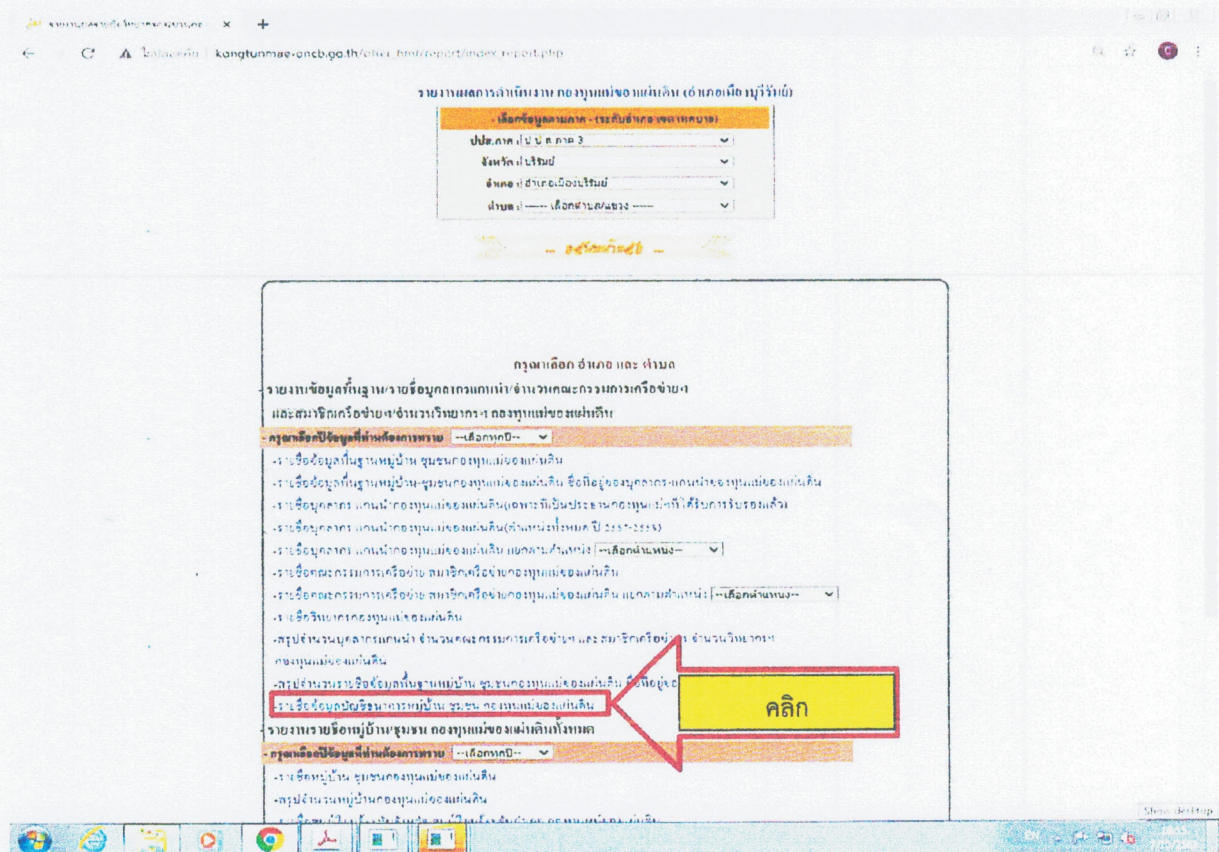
รายงานผลการดำเนินงานกองทุนแม่ของแผ่นดิน ×

ไม่ปลอดภัย | kongtunmae-oncb.go.th/other_html/report/index_report.php

รายงานผลการดำเนินงาน กองทุนแม่ของแผ่นดิน (อำเภอเมืองบุรีรัมย์)

- เลือกข้อมูลตามภาค - (ระดับอำเภอ/ตำบล)

ปปส.ภาค ปปส.ภาค 3

จังหวัด บุรีรัมย์

อำเภอ อำเภอเมืองบุรีรัมย์

ตำบล ----- เลือกตำบล/แขวง -----

-- แสดงข้อมูล --

กรุณาเลือก อำเภอ และ ตำบล

รายงานข้อมูลพื้นฐาน/รายชื่อบุคลากรแกนนำ/จำนวนคณะกรรมการเครือข่ายฯ และสมาชิกเครือข่าย/จำนวนวิทยากรฯ กองทุนแม่ของแผ่นดิน

- กรุณาเลือกปีข้อมูลที่ต้องการทราบ --เลือกปี--

-รายชื่อข้อมูลพื้นฐานหมู่บ้าน ชุมชนกองทุนแม่ของแผ่นดิน

-รายชื่อข้อมูลพื้นฐานหมู่บ้าน ชุมชนกองทุนแม่ของแผ่นดิน ชื่อที่อยู่ของบุคลากรแกนนำของทุนแม่ของแผ่นดิน

-รายชื่อบุคลากร แกนนำกองทุนแม่ของแผ่นดิน(เฉพาะที่เป็นประธานกองทุนแม่ฯที่ได้รับการรับรองแล้ว)

-รายชื่อบุคลากร แกนนำกองทุนแม่ของแผ่นดิน(ตำแหน่งทั้งหมด ปี 2557-2559)

-รายชื่อบุคลากร แกนนำกองทุนแม่ของแผ่นดิน แยกตามตำแหน่ง --เลือกตำแหน่ง--

-รายชื่อคณะกรรมการเครือข่าย สมาชิกเครือข่ายกองทุนแม่ของแผ่นดิน

-รายชื่อคณะกรรมการเครือข่าย สมาชิกเครือข่ายกองทุนแม่ของแผ่นดิน แยกตามตำแหน่ง --เลือกตำแหน่ง--

-รายชื่อวิทยากรกองทุนแม่ของแผ่นดิน

-สรุปจำนวนบุคลากรแกนนำ จำนวนคณะกรรมการเครือข่ายฯ และสมาชิกเครือข่ายฯ จำนวนวิทยากรฯ กองทุนแม่ของแผ่นดิน

-สรุปจำนวนรายชื่อข้อมูลพื้นฐานหมู่บ้าน ชุมชนกองทุนแม่ของแผ่นดิน ชื่อที่อยู่ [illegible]

-รายชื่อข้อมูลบัญชีธนาคารหมู่บ้าน ชุมชน กองทุนแม่ของแผ่นดิน

คลิก

รายงานรายชื่อหมู่บ้าน/ชุมชน กองทุนแม่ของแผ่นดินทั้งหมด

- กรุณาเลือกปีข้อมูลที่ต้องการทราบ --เลือกปี--

-รายชื่อหมู่บ้าน ชุมชนกองทุนแม่ของแผ่นดิน

-สรุปจำนวนหมู่บ้านกองทุนแม่ของแผ่นดิน

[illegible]

Show desktop